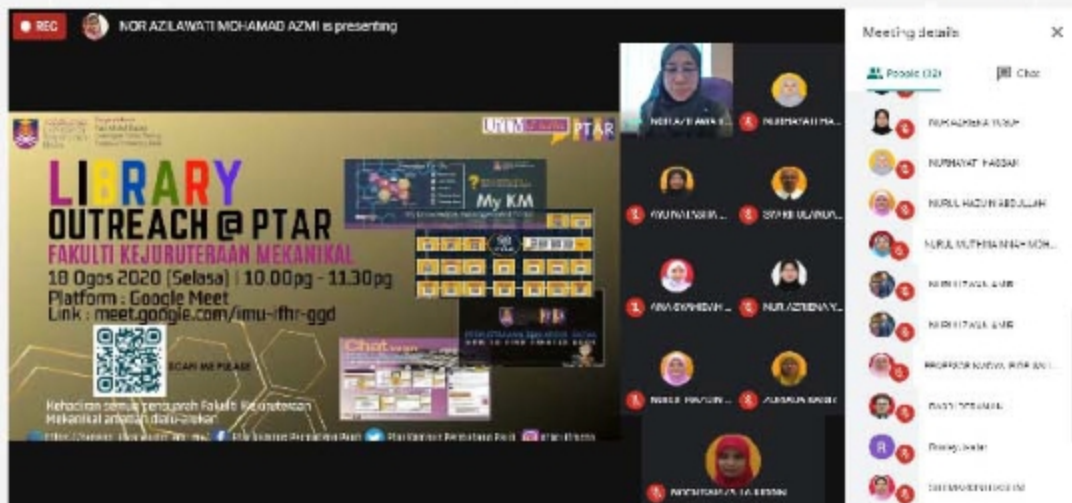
REC

NOR AZILAWATI MOHAMAD AZMI is presenting

LIBRARY OUTREACH @ PTAR

FAKULTI KEJURUTERAAN MEKANIKAL

18 Ogos 2020 (Selasa) | 10.00pg - 11.30pg

Platform : Google Meet

Link : meet.google.com/imu-ifhr-ggd

SCAN ME PLEASE

Kehadiran semua pensyarah Fakulti Kejuruteraan Mekanikal amatlah dialu-alukan

UiTM PTAR

My KM

Chat

Meeting details

People (32)

Chat

NUR AZREENA YUSOF

NURHAYAT HASSAN

NURUL HAZLIN ABDULLAH

NURUL MUTHMAINNAH MOH...

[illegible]

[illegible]

PROFESOR MADYA IR DR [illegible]

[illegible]

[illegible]

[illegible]